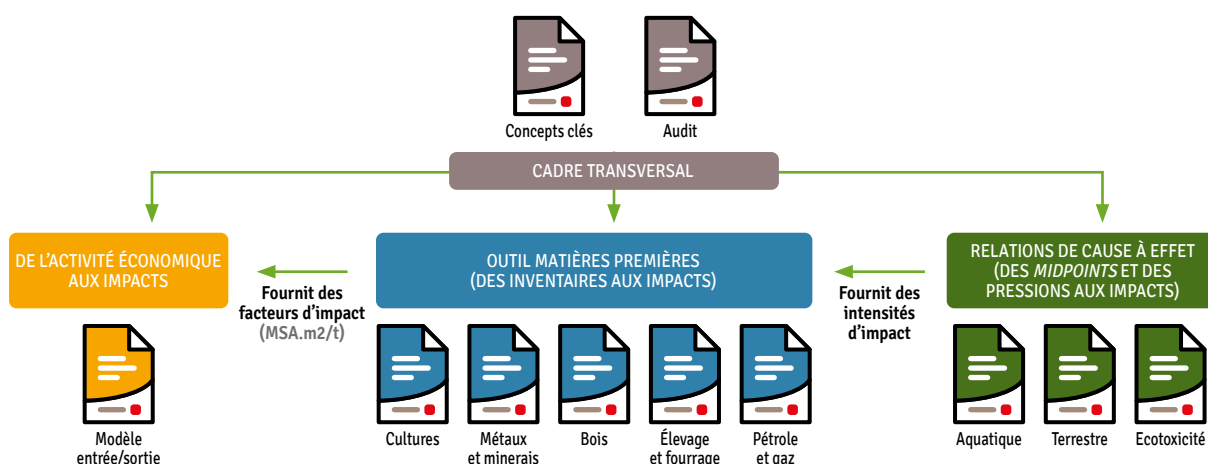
Concepts clés

Audit

CADRE TRANSVERSAL

DE L'ACTIVITÉ ÉCONOMIQUE AUX IMPACTS

Fournit des facteurs d'impact (MSA.m2/t)

OUTIL MATIÈRES PREMIÈRES (DES INVENTAIRES AUX IMPACTS)

Fournit des intensités d'impact

RELATIONS DE CAUSE À EFFET (DES *MIDPOINTS* ET DES PRESSIONS AUX IMPACTS)

Modèle entrée/sortie

Cultures

Métaux et minerais

Bois

Élevage et fourrage

Pétrole et gaz

Aquatique

Terrestre

Ecotoxicité